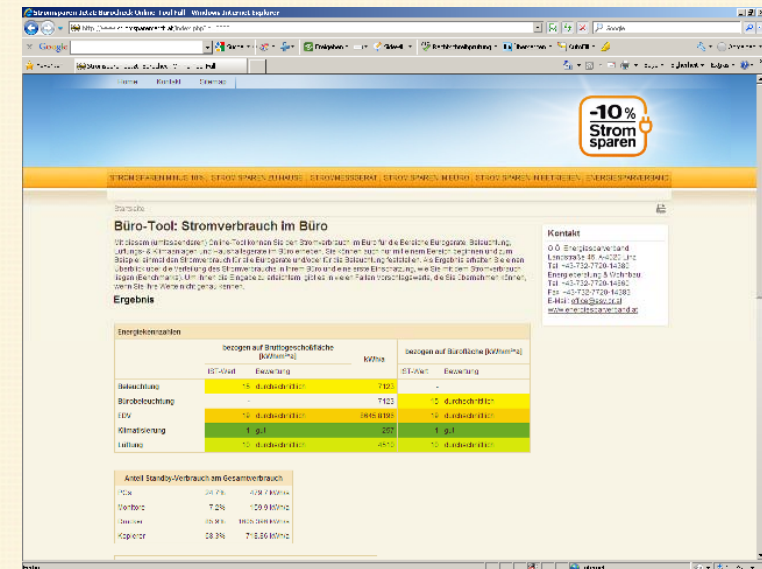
Stromsparen Jetzt Bürocheck Online Tool Full - Windows Internet Explorer

Google

Home Kontakt Sitemap

-10% Strom sparen

STROM SPAREN MINUS 10% | STROM SPAREN ZUHAUSE | STROMMESSGERÄT | STROM SPAREN IM BÜRO | STROM SPAREN IM BETRIEBEN | ENERGIESPARVERBAND

Startseite

Büro-Tool: Stromverbrauch im Büro

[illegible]

Ergebnis

Kontakt

O.Ö. Energiesparverband
Landstraße 45, A-4020 Linz
Tel +43-732-7720-14380
Energieberatung & Webinfo
Tel +43-732-7720-14380
Fax +43-732-7720-14383
E-Mail office@esv.or.at
www.energiesparverband.at

Energiekennzahlen

| | bezogen auf Bruttogeschoßfläche [kWh/m²*a] | | kWh/a | bezogen auf Bürofläche [kWh/m²*a] | |
|---|---|---|---|---|---|
| | IST-Wert | Bewertung | | IST-Wert | Bewertung |
| Beleuchtung | 15 | durchschnittlich | 7123 | - | |
| Büro beleuchtung | - | | 7123 | 12 | durchschnittlich |
| EDV | 12 | durchschnittlich | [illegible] | 12 | durchschnittlich |
| Klimatisierung | 1 | gut | 257 | 1 | gut |
| Lüftung | 10 | durchschnittlich | 4910 | 10 | durchschnittlich |

Anteil Standby-Verbrauch am Gesamtverbrauch

| | | |
|---|---|---|
| PCs | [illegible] | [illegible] |
| Monitore | 7.2% | 159.9 kWh/a |
| Drucker | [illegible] | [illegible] |
| Kopierer | 28.3% | 716.36 kWh/a |